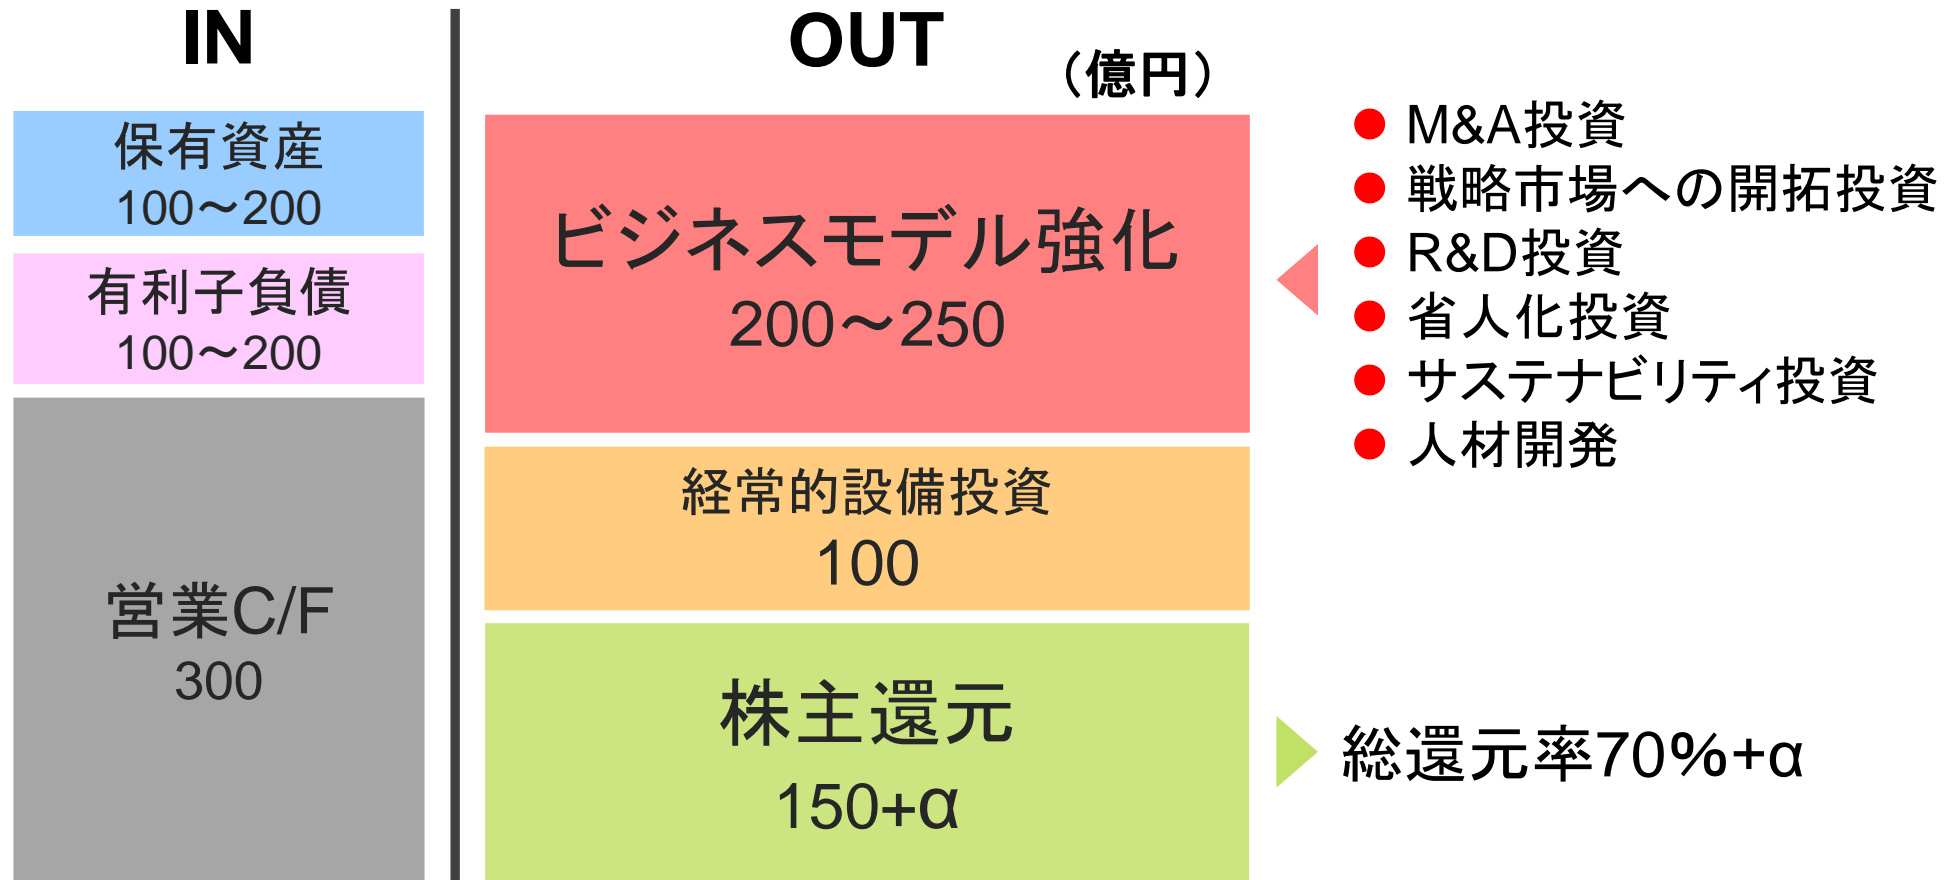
IN

保有資産
100～200

有利子負債
100～200

営業C/F
300

OUT

（億円）

ビジネスモデル強化
200～250

経常的設備投資
100

株主還元
150+α

● M&A投資
● 戦略市場への開拓投資
● R&D投資
● 省人化投資
● サステナビリティ投資
● 人材開発

総還元率70%+α